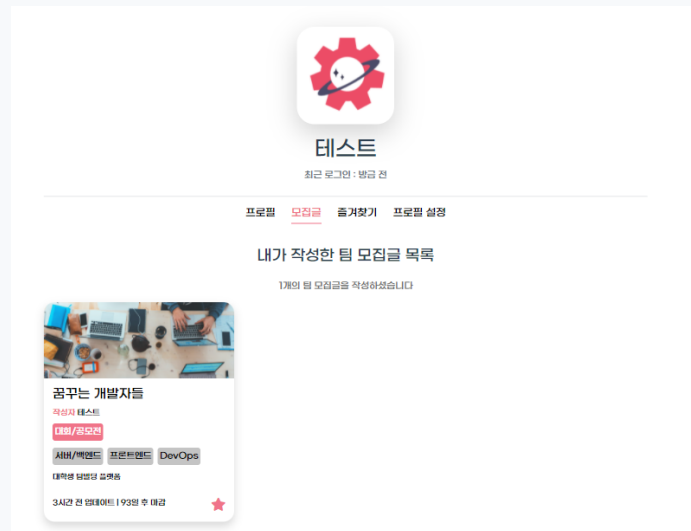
테스트

최근 로그인 : 방금 전

프로필 모집글 즐겨찾기 프로필 설정

내가 작성한 팀 모집글 목록

1개의 팀 모집글을 작성하셨습니다

꿈꾸는 개발자들

작성자 테스트

대회/공모전

서버/백엔드 프론트엔드 DevOps

대학생 팀빌딩 플랫폼

3시간 전 업데이트 | 93일 후 마감